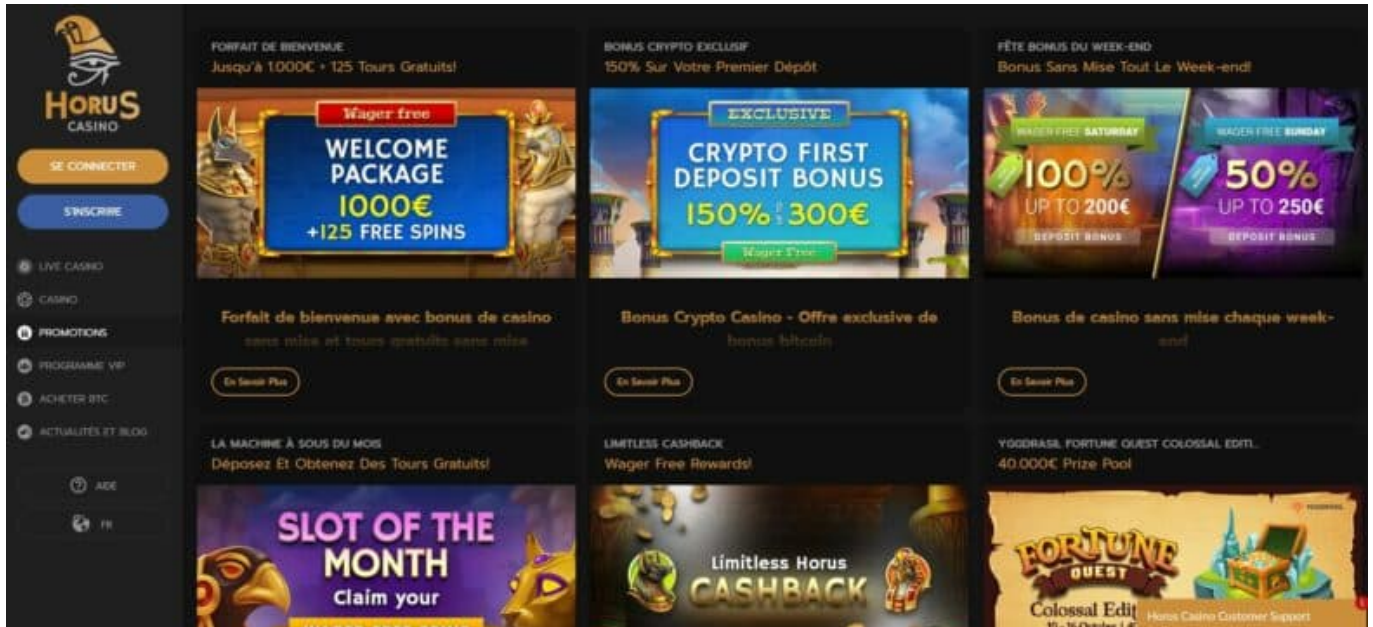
HORUS CASINO

SE CONNECTER

S'INSCRIRE

LIVE CASINO

CASINO

PROMOTIONS

PROGRAMME VIP

ACHETER BTC

ACTUALITÉS ET BLOG

AIDE

FR

FORFAIT DE BIENVENUE
Jusqu'à 1.000€ + 125 Tours Gratuits!

Wager free
WELCOME PACKAGE
1000€
+125 FREE SPINS

Forfait de bienvenue avec bonus de casino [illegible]

En Savoir Plus

BONUS CRYPTO EXCLUSIF
150% Sur Votre Premier Dépôt

EXCLUSIVE
CRYPTO FIRST DEPOSIT BONUS
150% UP TO 300€
Wager Free

Bonus Crypto Casino - Offre exclusive de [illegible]

En Savoir Plus

FÊTE BONUS DU WEEK-END
Bonus Sans Mise Tout Le Week-end!

WAGER FREE SATURDAY
100%
UP TO 200€
DEPOSIT BONUS

WAGER FREE SUNDAY
50%
UP TO 250€
DEPOSIT BONUS

Bonus de casino sans mise chaque week-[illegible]

En Savoir Plus

LA MACHINE À SOUS DU MOIS
Déposez Et Obtenez Des Tours Gratuits!

SLOT OF THE MONTH
Claim your

LIMITLESS CASHBACK
Wager Free Rewards!

Limitless Horus
CASHBACK

YGGDRASIL FORTUNE QUEST COLOSSAL EDITI...
40.000€ Prize Pool

FORTUNE QUEST
Colossal Edit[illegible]

Horus Casino Customer Support